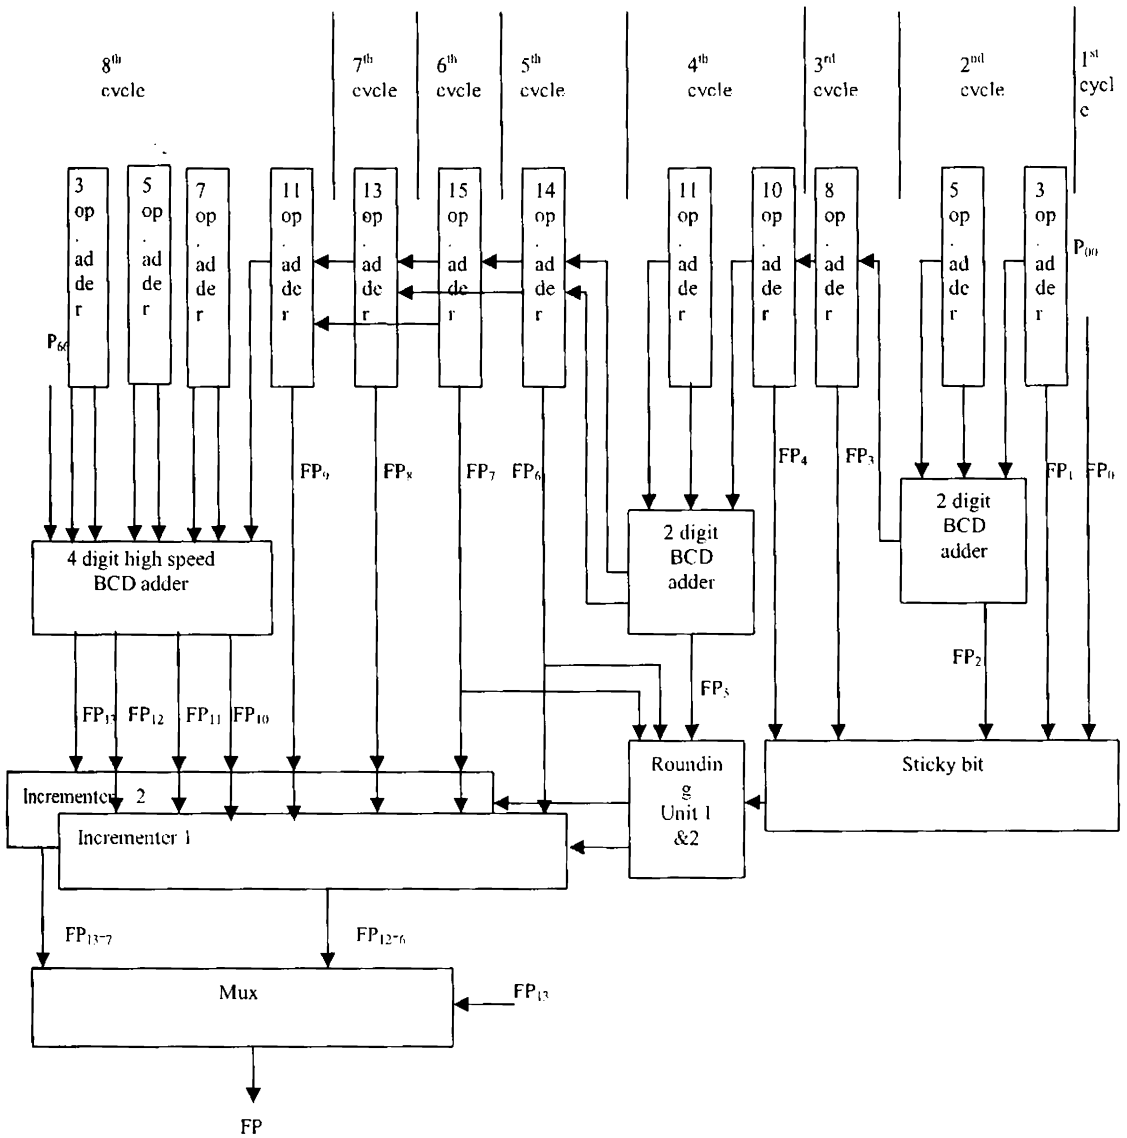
$8^{th}$ cycle

$7^{th}$ cycle

$6^{th}$ cycle

$5^{th}$ cycle

$4^{th}$ cycle

$3^{rd}$ cycle

$2^{nd}$ cycle

$1^{st}$ cycl e

3 op . ad de r

5 op . ad de r

7 op . ad de r

11 op . ad de r

13 op . ad de r

15 op . ad de r

14 op . ad de r

11 op . ad de r

10 op . ad de r

8 op . ad de r

5 op . ad de r

3 op . ad de r

$P_{00}$

$P_{66}$

$FP_9$

$FP_8$

$FP_7$

$FP_6$

$FP_4$

$FP_3$

$FP_1$

$FP_0$

4 digit high speed BCD adder

2 digit BCD adder

2 digit BCD adder

$FP_{13}$ $FP_{12}$ $FP_{11}$ $FP_{10}$

$FP_5$

$FP_2$

Incrementer 2

Incrementer 1

Roundin g Unit 1 &2

Sticky bit

$FP_{13-7}$

$FP_{12-6}$

Mux

$FP_{13}$

FP